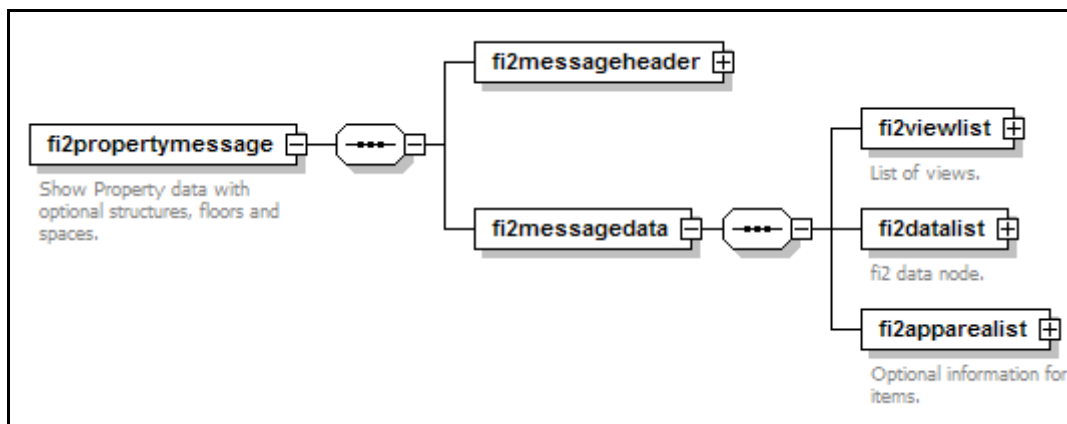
fi2propertymessage

Show Property data with optional structures, floors and spaces.

fi2messageheader

fi2messagedata

fi2viewlist

List of views.

fi2datalist

fi2 data node.

fi2apparealist

Optional information for items.